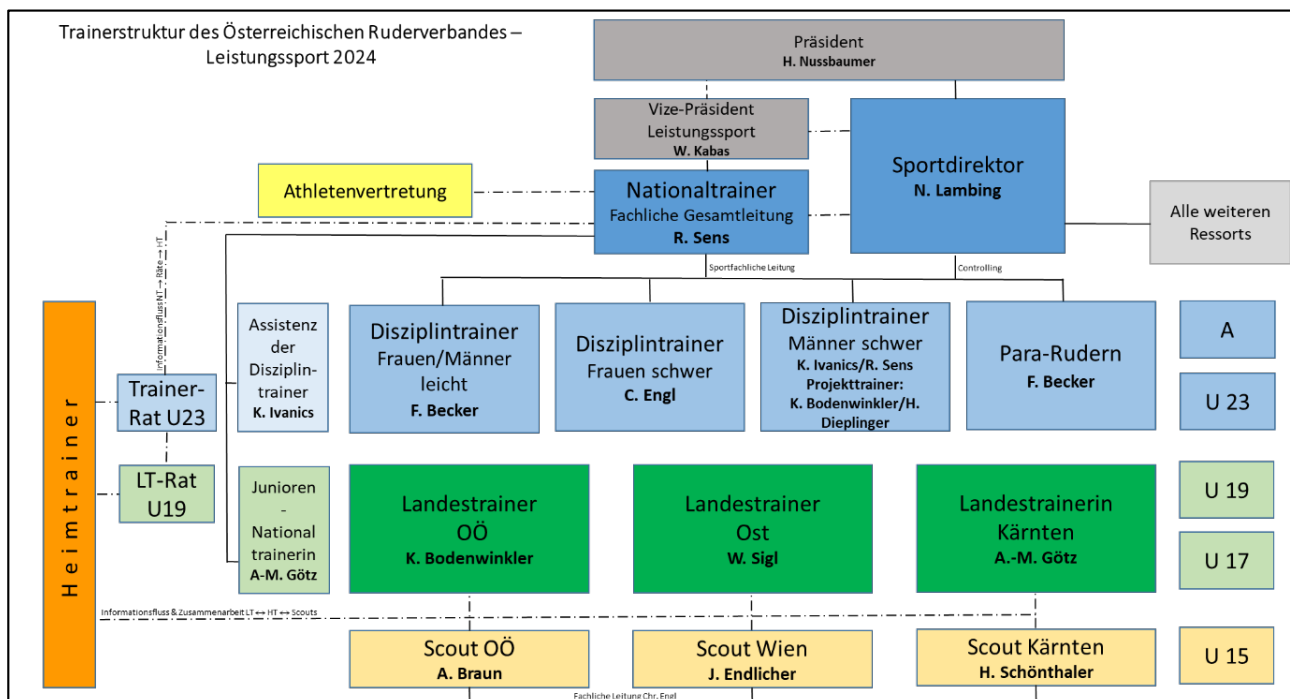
Trainerstruktur des Österreichischen Ruderverbandes – Leistungssport 2024

Präsident
H. Nussbaumer

Vize-Präsident Leistungssport
W. Kabas

Sportdirektor
N. Lambing

Athletenvertretung

Nationaltrainer
Fachliche Gesamtleitung
R. Sens

Alle weiteren Ressorts

Informationsfluss NT → Räte → HT

Sportfachliche Leitung

Controlling

Heimtrainer

Trainer-Rat U23

LT-Rat U19

Assistenz der Disziplintrainer
K. Ivanics

Disziplintrainer
Frauen/Männer leicht
F. Becker

Disziplintrainer
Frauen schwer
C. Engl

Disziplintrainer
Männer schwer
K. Ivanics/R. Sens
Projekttrainer:
K. Bodenwinkler/H. Dieplinger

Para-Rudern
F. Becker

A

U 23

Junioren - National trainerin
A-M. Götz

Landestrainer
OÖ
K. Bodenwinkler

Landestrainer
Ost
W. Sigl

Landestrainerin
Kärnten
A.-M. Götz

U 19

U 17

Informationsfluss & Zusammenarbeit LT ↔ HT ↔ Scouts

Scout OÖ
A. Braun

Scout Wien
J. Endlicher

Scout Kärnten
H. Schönthaler

U 15

Fachliche Leitung Chr. Engl